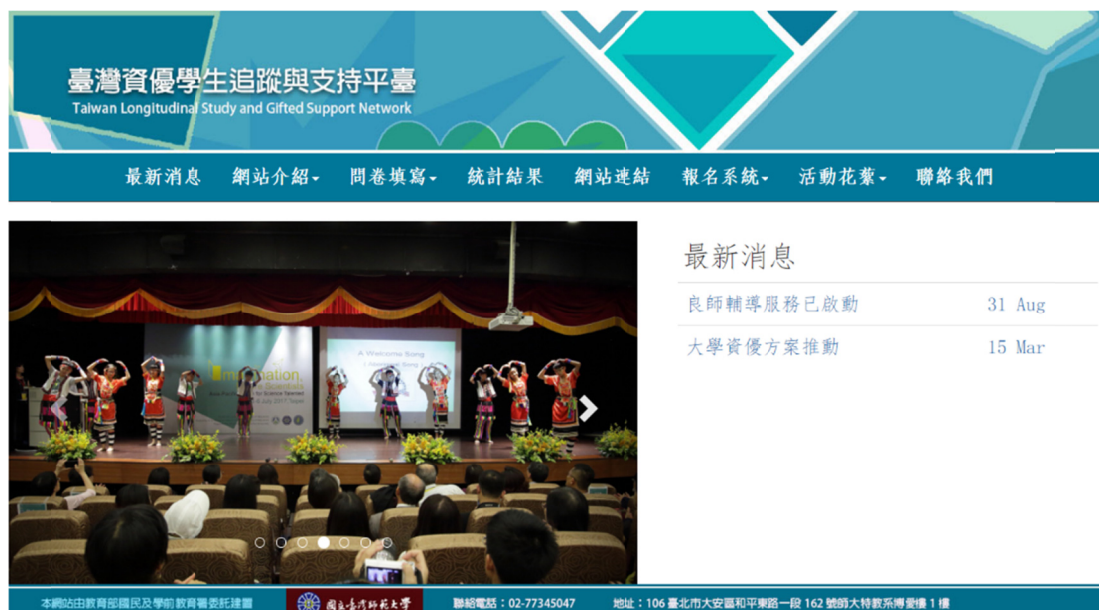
臺灣資優學生追蹤與支持平臺
Taiwan Longitudinal Study and Gifted Support Network

最新消息　網站介紹▾　問卷填寫▾　統計結果　網站連結　報名系統▾　活動花絮▾　聯絡我們

A Welcome Song

最新消息

良師輔導服務已啟動　31 Aug

大學資優方案推動　15 Mar

本網站由教育部國民及學前教育署委託建置　國立臺灣師範大學　聯絡電話：02-77345047　地址：106 臺北市大安區和平東路一段 162 號師大特教系博愛樓 1 樓